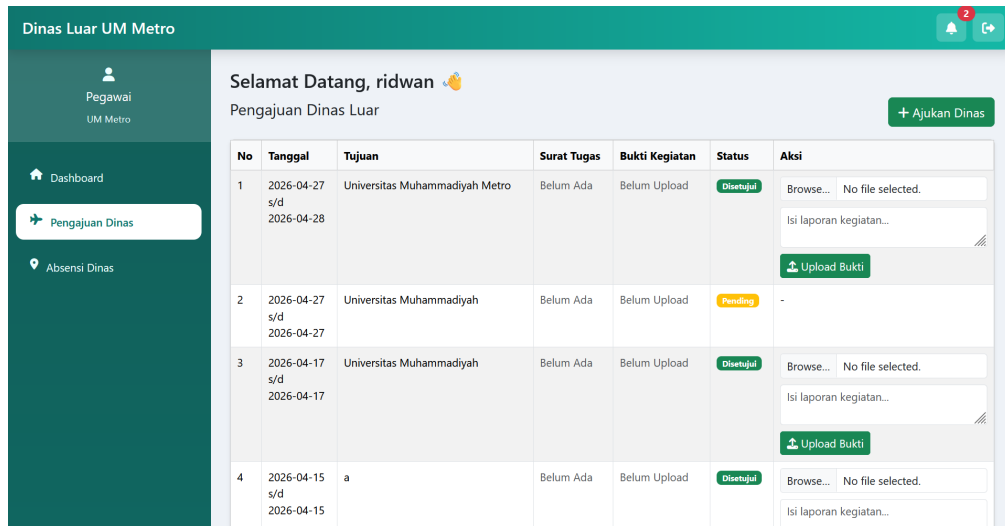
Dinas Luar UM Metro

2

Pegawai
UM Metro

Dashboard

Pengajuan Dinas

Absensi Dinas

Selamat Datang, ridwan 👋

Pengajuan Dinas Luar

+ Ajukan Dinas

| No | Tanggal | Tujuan | Surat Tugas | Bukti Kegiatan | Status | Aksi |
|---|---|---|---|---|---|---|
| 1 | 2026-04-27 s/d 2026-04-28 | Universitas Muhammadiyah Metro | Belum Ada | Belum Upload | Disetujui | Browse... No file selected. Isi laporan kegiatan... Upload Bukti |
| 2 | 2026-04-27 s/d 2026-04-27 | Universitas Muhammadiyah | Belum Ada | Belum Upload | Pending | - |
| 3 | 2026-04-17 s/d 2026-04-17 | Universitas Muhammadiyah | Belum Ada | Belum Upload | Disetujui | Browse... No file selected. Isi laporan kegiatan... Upload Bukti |
| 4 | 2026-04-15 s/d 2026-04-15 | a | Belum Ada | Belum Upload | Disetujui | Browse... No file selected. Isi laporan kegiatan... |